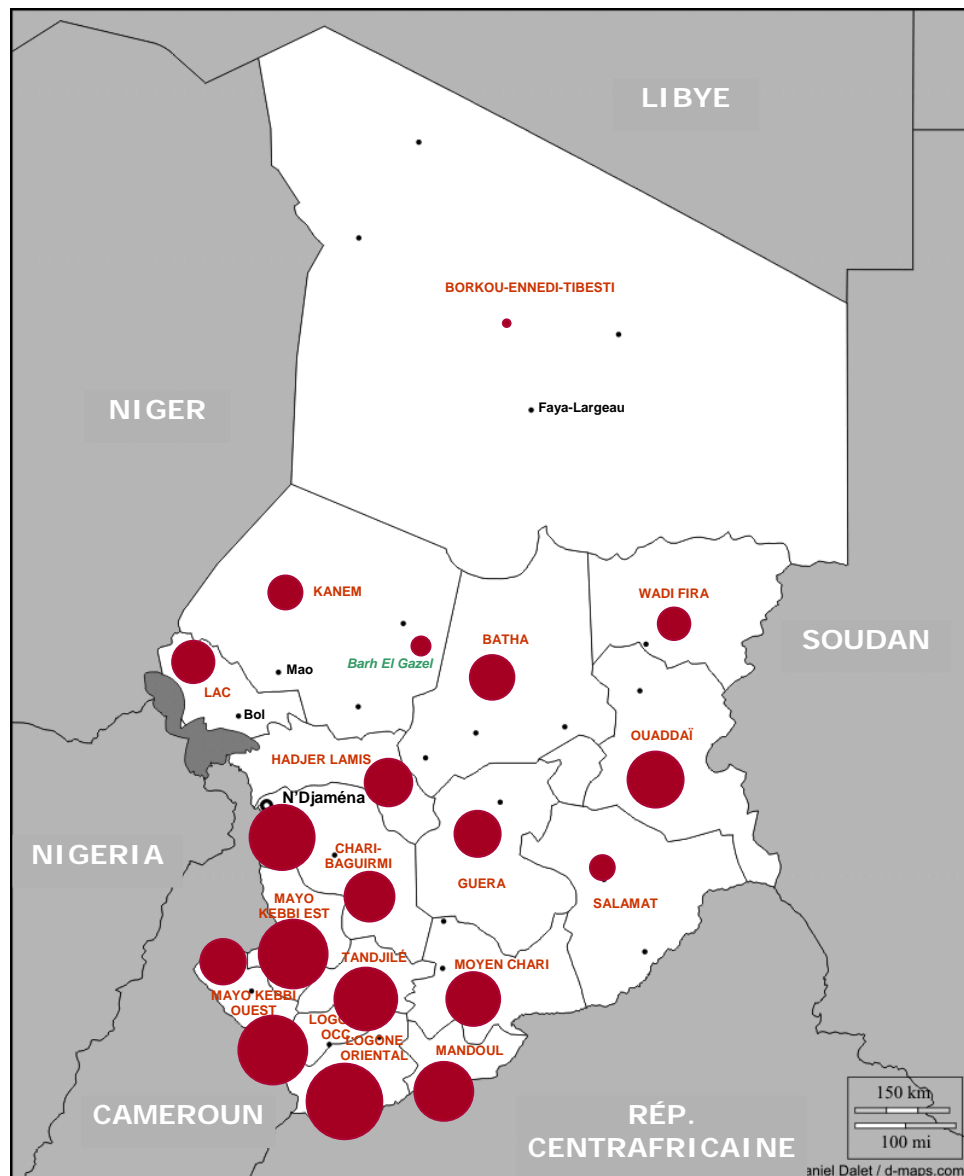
LIBYE

BORKOU-ENNEDI-TIBESTI

NIGER

Faya-Largeau

KANEM

WADI FIRA

BATHA

SOUDAN

Barh El Gazel

Mao

LAC

Bol

OUADDAÏ

HADJER LAMIS

N'Djaména

CHARI-BAGUIRMI

NIGERIA

GUERA

SALAMAT

MAYO KEBBI EST

TANDJILÉ

MOYEN CHARI

MAYO KEBBI OUEST

LOGONE OCC

LOGONE ORIENTAL

MANDOUL

CAMEROUN

RÉP. CENTRAFRICAINE

150 km

100 mi

aniel Dalet / d-maps.com